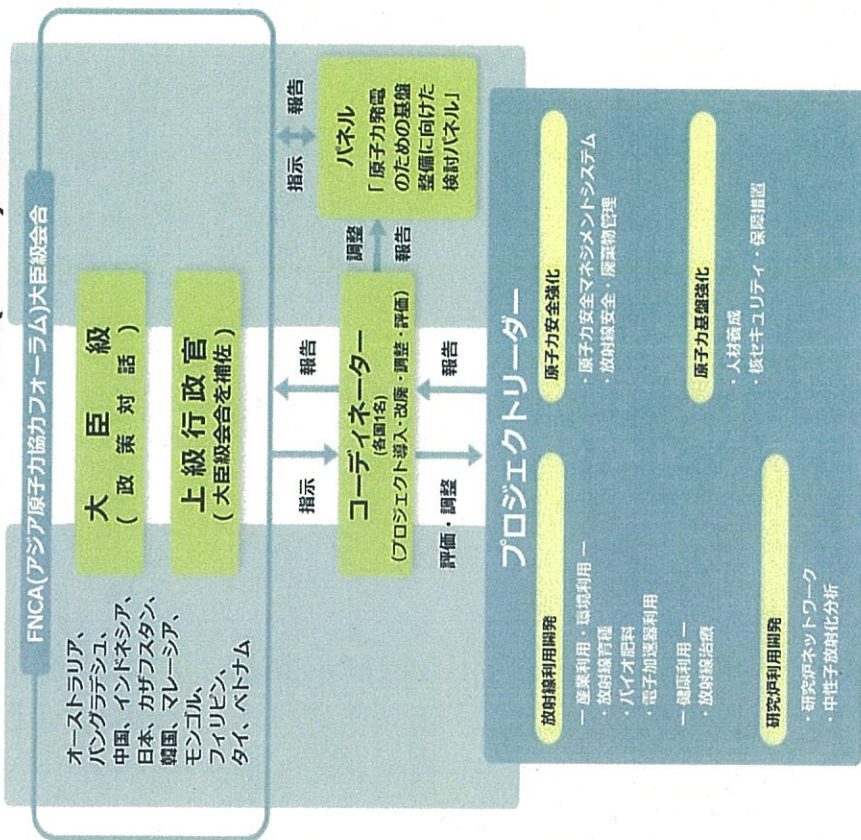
FNCA(アジア原子力協力フォーラム)大臣級会合

オーストラリア、バングラデシュ、中国、インドネシア、日本、カザフスタン、韓国、マレーシア、モンゴル、フィリピン、タイ、ベトナム

大臣級
（政策対話）

上級行政官
（大臣級会合を補佐）

パネル
「原子力発電のための基盤整備に向けた検討パネル」

指示
報告

コーディネーター
(各国1名)
（プロジェクト導入・改廃・調整・評価）

調整
報告

指示
報告

評価・調整
報告

プロジェクトリーダー

放射線利用開発
ー 産業利用・環境利用 ー
・放射線育種
・バイオ肥料
・電子加速器利用
ー 健康利用 ー
・放射線治療

研究炉利用開発
・研究炉ネットワーク
・中性子放射化分析

原子力安全強化
・原子力安全マネジメントシステム
・放射線安全・廃棄物管理

原子力基盤強化
・人材養成
・核セキュリティ・保障措置